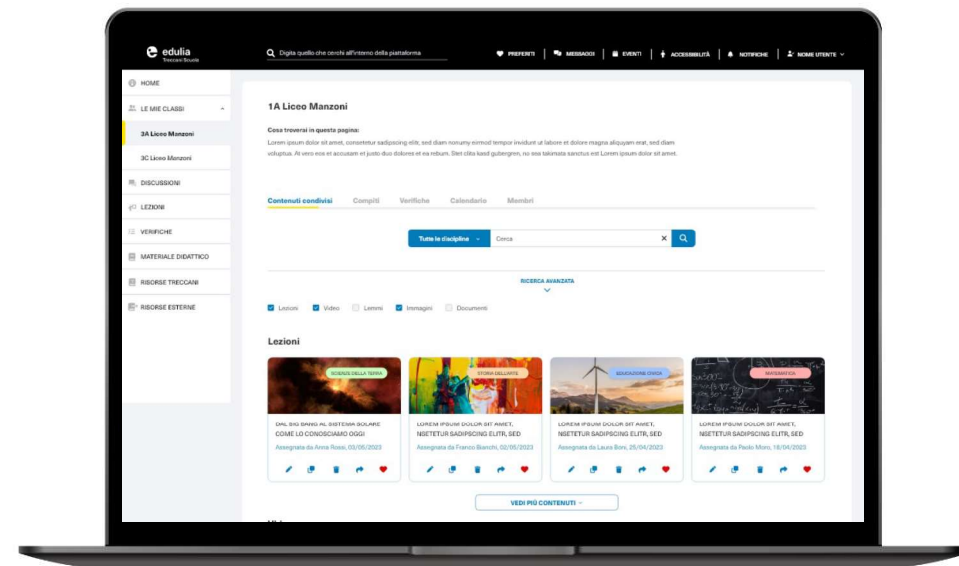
edulia
Treccani Scuola

Digita quello che cerchi all'interno della piattaforma

PREFERITI | MESSAGGI | EVENTI | ACCESSIBILITÀ | NOTIFICHE | NOME UTENTE

HOME
LE MIE CLASSI
3A Liceo Manzoni
3C Liceo Manzoni
DISCUSSIONI
LEZIONI
VERIFICHE
MATERIALE DIDATTICO
RISORSE TRECCANI
RISORSE ESTERNE

1A Liceo Manzoni

Cosa troverai in questa pagina:
Lorem ipsum dolor sit amet, consetetur sadipscing elitr, sed diam nonumy eirmod tempor invidunt ut labore et dolore magna aliquyam erat, sed diam voluptua. At vero eos et accusam et justo duo dolores et ea rebum. Stet clita kasd gubergren, no sea takimata sanctus est Lorem ipsum dolor sit amet.

Contenuti condivisi | Compiti | Verifiche | Calendario | Membri

Tutte le discipline | Cerca

RICERCA AVANZATA

Lezioni | Video | Lemmi | Immagini | Documenti

Lezioni

SCIENZE DELLA TERRA
DAL BIG BANG AL SISTEMA SOLARE COME LO CONOSCIAMO OGGI
Assegnata da Anna Rossi, 03/05/2023

STORIA DELL'ARTE
LOREM IPSUM DOLOR SIT AMET, NSETETUR SADIPSCING ELITR, SED
Assegnata da Franco Bianchi, 02/05/2023

EDUCAZIONE CIVICA
LOREM IPSUM DOLOR SIT AMET, NSETETUR SADIPSCING ELITR, SED
Assegnata da Laura Boni, 25/04/2023

MATEMATICA
LOREM IPSUM DOLOR SIT AMET, NSETETUR SADIPSCING ELITR, SED
Assegnata da Paolo Moro, 18/04/2023

VEDI PIÙ CONTENUTI